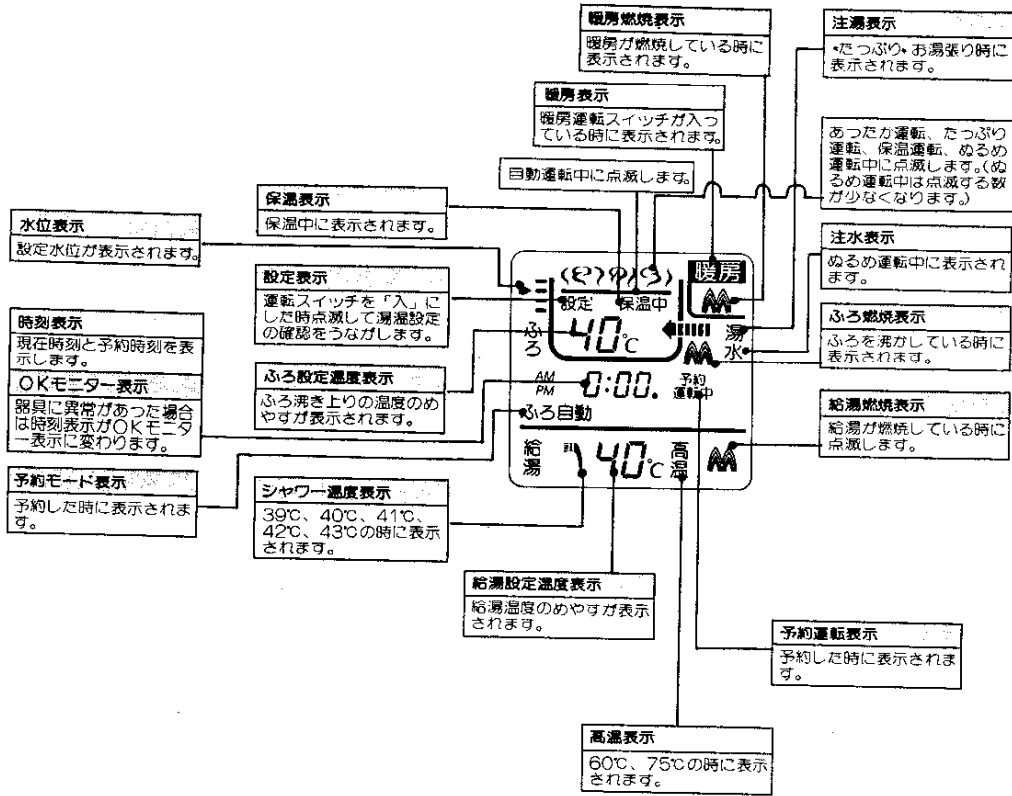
暖房燃焼表示
暖房が燃焼している時に表示されます。

注湯表示
•たっぷり•お湯張り時に表示されます。

暖房表示
暖房運転スイッチが入っている時に表示されます。

あつだか運転、たっぷり運転、保温運転、ぬるめ運転中に点滅します。(ぬるめ運転中は点滅する数が少なくなります。)

自動運転中に点滅します。

保温表示
保温中に表示されます。

水位表示
設定水位が表示されます。

注水表示
ぬるめ運転中に表示されます。

設定表示
運転スイッチを「入」にした時点滅して湯温設定の確認をうながします。

ふろ燃焼表示
ふろを沸かしている時に表示されます。

時刻表示
現在時刻と予約時刻を表示します。

OKモニター表示
器具に異常があった場合は時刻表示がOKモニター表示に変わります。

ふろ設定温度表示
ふろ沸き上りの温度のめやすが表示されます。

給湯燃焼表示
給湯が燃焼している時に点滅します。

予約モード表示
予約した時に表示されます。

シャワー温度表示
39℃、40℃、41℃、42℃、43℃の時に表示されます。

暖房
設定 保温中
ふろ 40℃
湯 水
AM PM 0:00. 予約運転中
ふろ自動
給湯 40℃ 高温

給湯設定温度表示
給湯温度のめやすが表示されます。

予約運転表示
予約した時に表示されます。

高温表示
60℃、75℃の時に表示されます。